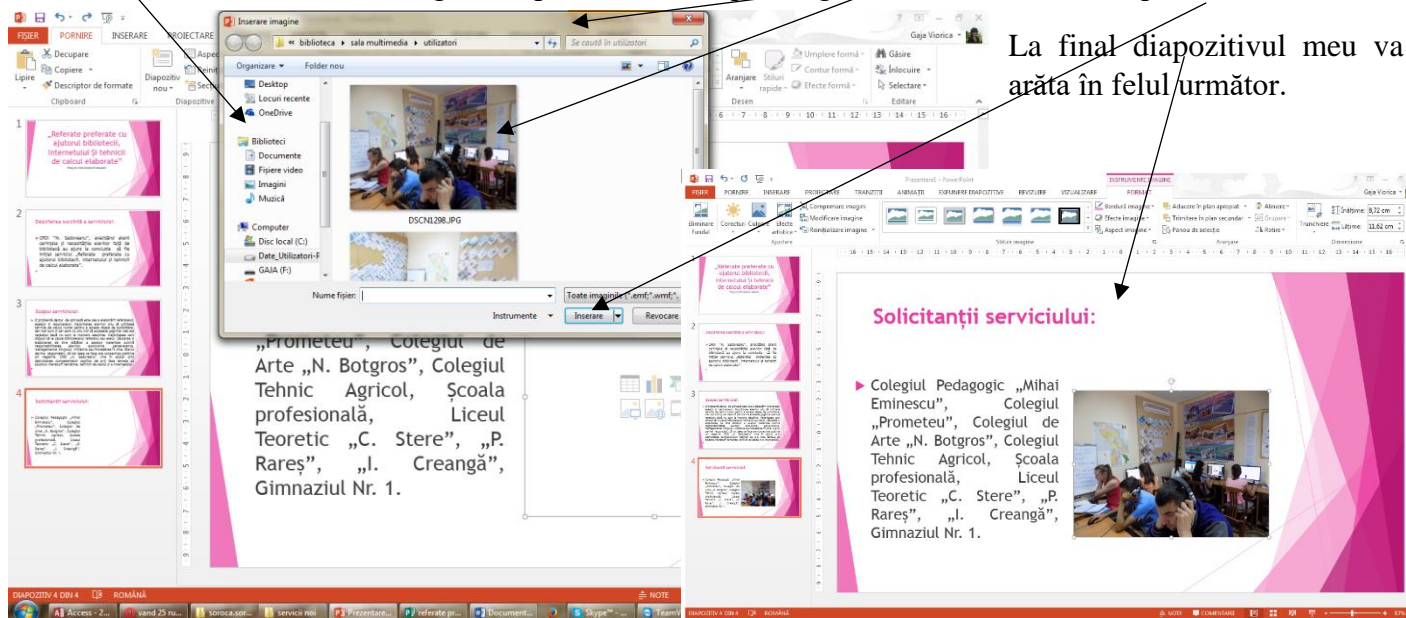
La final diapozitivul meu va arăta în felul următor.

FIȘIER PORNIRE INSERARE PROIECTARE

Decupare
Copiere
Descriptor de formate
Lipire
Clipboard
Diapozitiv nou
Diapozitive

Inserare imagine
« biblioteca › sala multimedia › utilizatori
Se caută în utilizatori
Organizare Folder nou
Desktop
Locuri recente
OneDrive
Biblioteci
Documente
Fișiere video
Imagini
Muzică
Computer
Disc local (C:)
Date_Utilizatori-F
GAJA (F:)
DSCN1298.JPG
Nume fișier:
Toate imaginile (*.emf;*.wmf;*.
Instrumente
Inserare
Revocare

Umplere formă
Contur formă
Efecte formă
Aranjare
Stiluri rapide
Desen
Găsire
Înlocuire
Selectare
Editare
Gaja Viorica

1 „Referate preferate cu ajutorul bibliotecii, internetului și tehnicii de calcul elaborate"
2 Descrierea succintă a serviciului
3 Scopul serviciului
4 Solicitanții serviciului:

„Prometeu", Colegiul de Arte „N. Botgros", Colegiul Tehnic Agricol, Școala profesională, Liceul Teoretic „C. Stere", „P. Rareș", „I. Creangă", Gimnaziul Nr. 1.

DIAPOZITIV 4 DIN 4 ROMÂNĂ NOTE
Access - 2... vand 25 ru... soroca.sor... servicii noi Prezentare... referate pr... Document... Skype™ - ... TeamV

Prezentare1 - PowerPoint
INSTRUMENTE IMAGINE
FIȘIER PORNIRE INSERARE PROIECTARE TRANZIȚII ANIMAȚII EXPUNERE DIAPOZITIVE REVIZUIRE VIZUALIZARE FORMAT
Eliminare fundal
Corecturi
Culoare
Efecte artistice
Comprimare imagini
Modificare imagine
Reinițializare imagine
Ajustare
Stiluri imagine
Borduri imagine
Efecte imagine
Aspect imagine
Aducere în plan apropiat
Trimitere în plan secundar
Panou de selecție
Aliniere
Grupare
Rotire
Aranjare
Trunchiere
Înălțime: 8,72 cm
Lățime: 11,62 cm
Dimensiune

Solicitanții serviciului:

Colegiul Pedagogic „Mihai Eminescu", Colegiul „Prometeu", Colegiul de Arte „N. Botgros", Colegiul Tehnic Agricol, Școala profesională, Liceul Teoretic „C. Stere", „P. Rareș", „I. Creangă", Gimnaziul Nr. 1.

DIAPOZITIV 4 DIN 4 ROMÂNĂ NOTE COMENTARII